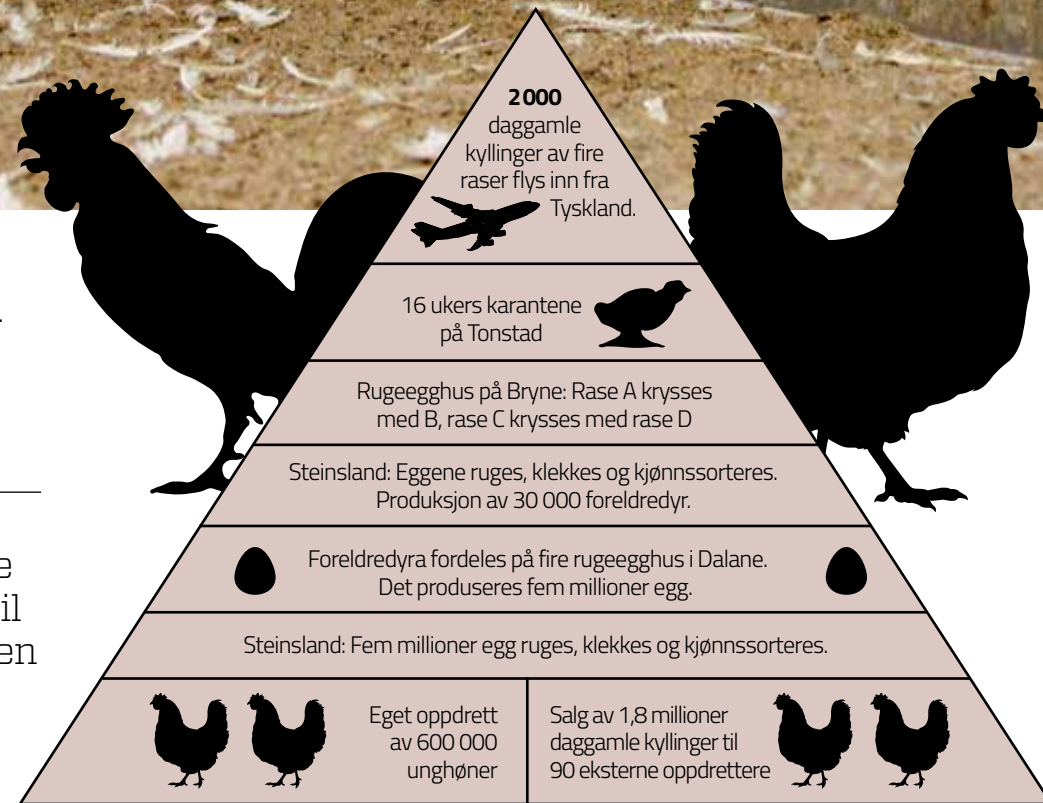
2000
daggamle kyllinger av fire raser flys inn fra Tyskland.

16 ukers karantene på Tonstad

Rugeegghus på Bryne: Rase A krysses med B, rase C krysses med rase D

Steinsland: Eggene ruges, klekkes og kjønnssorteres. Produksjon av 30 000 foreldredyr.

Foreldredyra fordeles på fire rugeegghus i Dalane. Det produseres fem millioner egg.

Steinsland: Fem millioner egg ruges, klekkes og kjønnssorteres.

Eget oppdrett av 600 000 unghøner

Salg av 1,8 millioner daggamle kyllinger til 90 eksterne oppdrettere

e
il
en